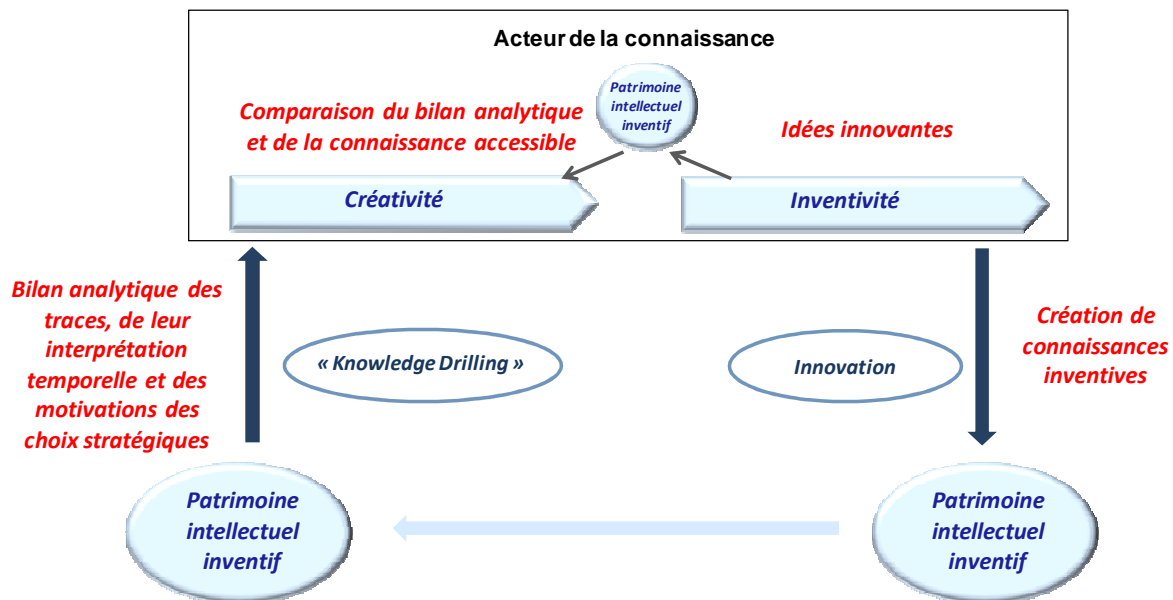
Acteur de la connaissance

Patrimoine intellectuel inventif

Comparaison du bilan analytique et de la connaissance accessible

Idées innovantes

Créativité

Inventivité

Bilan analytique des traces, de leur interprétation temporelle et des motivations des choix stratégiques

« Knowledge Drilling »

Innovation

Création de connaissances inventives

Patrimoine intellectuel inventif

Patrimoine intellectuel inventif